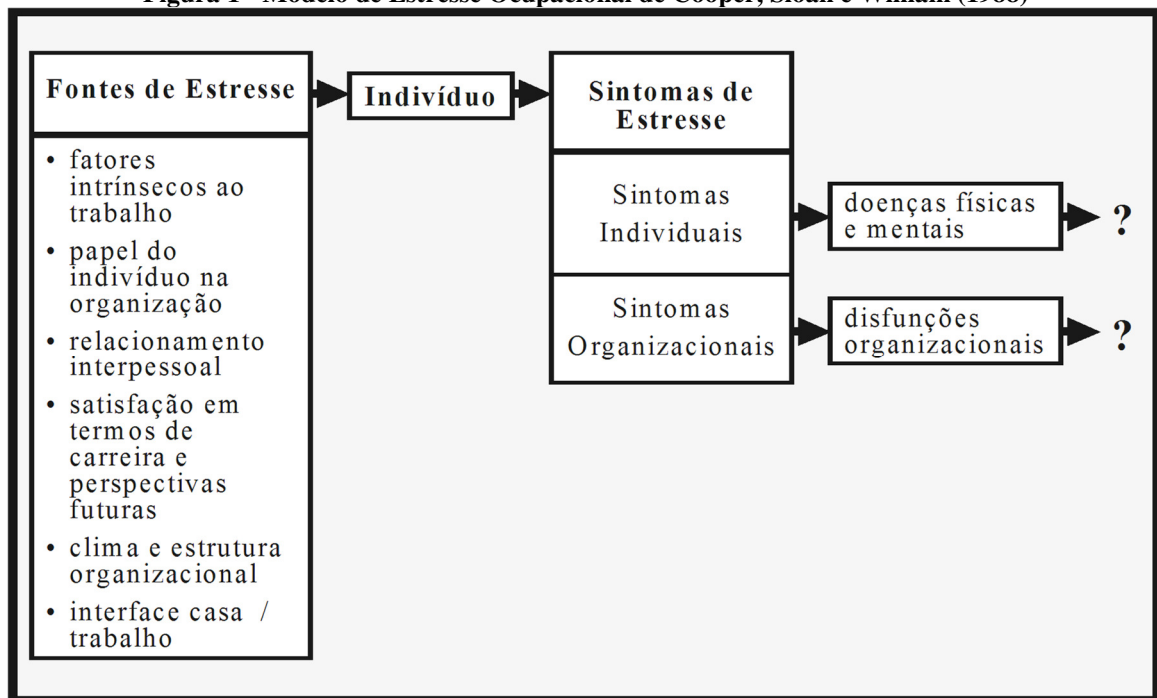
Figura 1 - Modelo de Estresse Ocupacional de Cooper, Sloan e William (1988)

Fontes de Estresse

• fatores intrínsecos ao trabalho
• papel do indivíduo na organização
• relacionamento interpessoal
• satisfação em termos de carreira e perspectivas futuras
• clima e estrutura organizacional
• interface casa / trabalho

Indivíduo

Sintomas de Estresse

Sintomas Individuais

doenças físicas e mentais

?

Sintomas Organizacionais

disfunções organizacionais

?